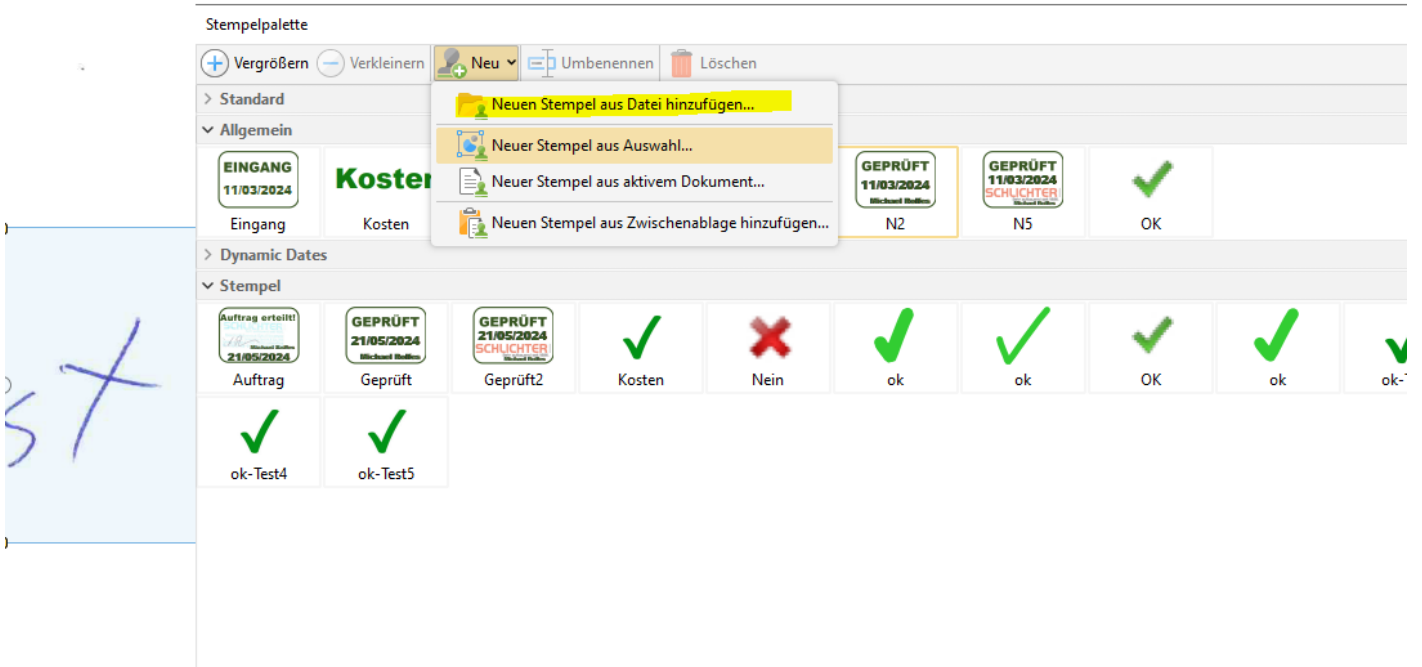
Stempelpalette

Vergrößern Verkleinern Neu Umbenennen Löschen

Neuen Stempel aus Datei hinzufügen...
Neuer Stempel aus Auswahl...
Neuer Stempel aus aktivem Dokument...
Neuen Stempel aus Zwischenablage hinzufügen...

Standard

Allgemein

EINGANG 11/03/2024
Eingang

Kosten
Kosten

GEPRÜFT 11/03/2024 Michael Bollen
N2

GEPRÜFT 11/03/2024 SCHLICHTER Michael Bollen
N5

OK

Dynamic Dates

Stempel

Auftrag erteilt! SCHLICHTER Michael Bollen 21/05/2024
Auftrag

GEPRÜFT 21/05/2024 Michael Bollen
Geprüft

GEPRÜFT 21/05/2024 SCHLICHTER Michael Bollen
Geprüft2

Kosten

Nein

ok

ok

OK

ok

ok-T

ok-Test4

ok-Test5